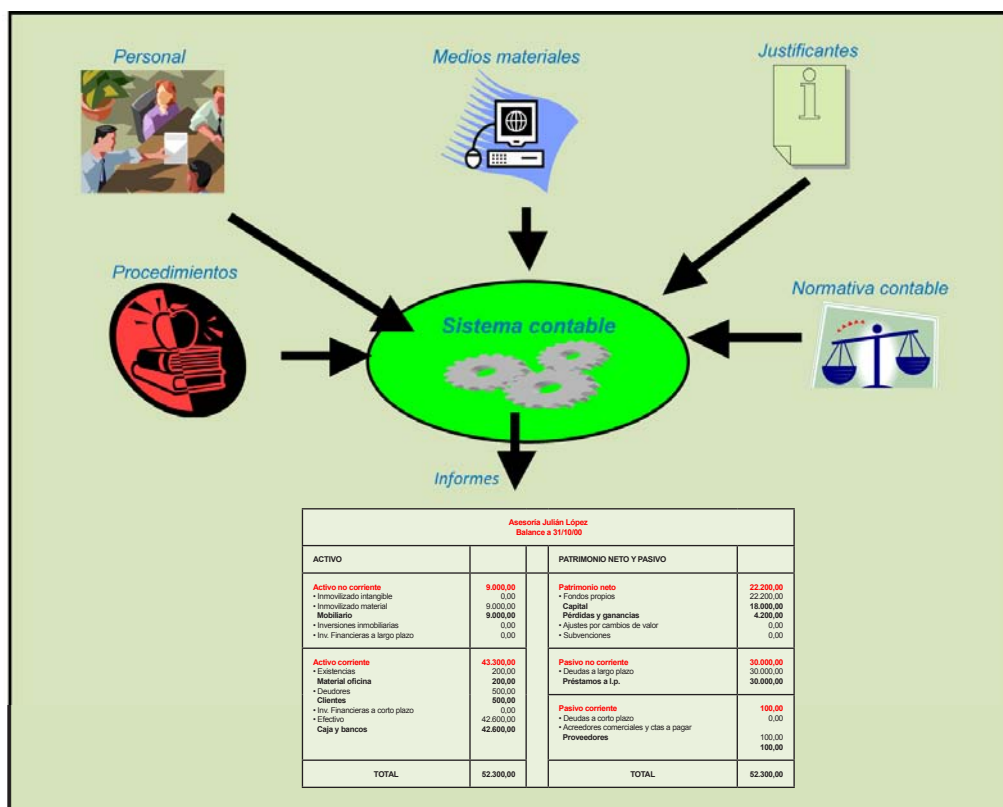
Personal

Medios materiales

Justificantes

Procedimientos

Sistema contable

Normativa contable

Informes

Asesoría Julián López
Balance a 31/10/00

| ACTIVO | | | PATRIMONIO NETO Y PASIVO | |
|---|---|---|---|---|
| Activo no corriente | 9.000,00 | | Patrimonio neto | 22.200,00 |
| • Inmovilizado intangible | 0,00 | | • Fondos propios | 22.200,00 |
| • Inmovilizado material | 9.000,00 | | Capital | 18.000,00 |
| Mobiliario | 9.000,00 | | Pérdidas y ganancias | 4.200,00 |
| • Inversiones inmobiliarias | 0,00 | | • Ajustes por cambios de valor | 0,00 |
| • Inv. Financieras a largo plazo | 0,00 | | • Subvenciones | 0,00 |
| Activo corriente | 43.300,00 | | Pasivo no corriente | 30.000,00 |
| • Existencias | 200,00 | | • Deudas a largo plazo | 30.000,00 |
| Material oficina | 200,00 | | Préstamos a l.p. | 30.000,00 |
| • Deudores | 500,00 | | Pasivo corriente | 100,00 |
| Clientes | 500,00 | | • Deudas a corto plazo | 0,00 |
| • Inv. Financieras a corto plazo | 0,00 | | • Acreedores comerciales y ctas a pagar | |
| • Efectivo | 42.600,00 | | Proveedores | 100,00 |
| Caja y bancos | 42.600,00 | | | 100,00 |
| TOTAL | 52.300,00 | | TOTAL | 52.300,00 |